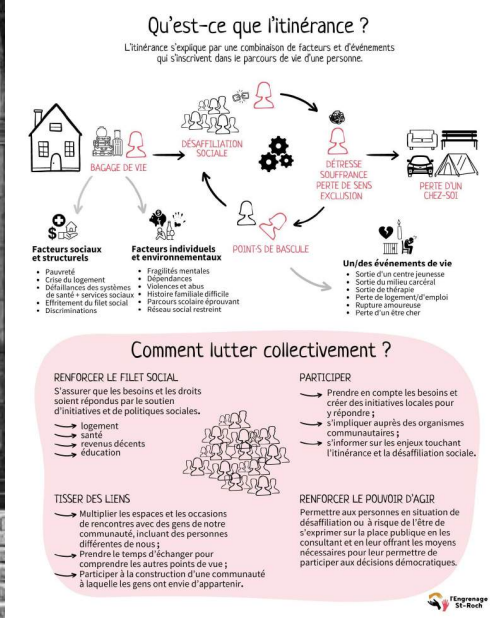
Qu'est-ce que l'itinérance ?

L'itinérance s'explique par une combinaison de facteurs et d'événements qui s'inscrivent dans le parcours de vie d'une personne.

BAGAGE DE VIE

DÉSAFFILIATION SOCIALE

DÉTRESSE SOUFFRANCE PERTE DE SENS EXCLUSION

PERTE D'UN CHEZ-SOI

POINTS DE BASCULE

Facteurs sociaux et structurels
• Pauvreté
• Crise du logement
• Défaillances des systèmes de santé + services sociaux
• Effritement du filet social
• Discriminations

Facteurs individuels et environnementaux
• Fragilités mentales
• Dépendances
• Violences et abus
• Histoire familiale difficile
• Parcours scolaire éprouvant
• Réseau social restreint

Un/des événements de vie
• Sortie d'un centre jeunesse
• Sortie du milieu carcéral
• Sortie de thérapie
• Perte de logement/d'emploi
• Rupture amoureuse
• Perte d'un être cher

Comment lutter collectivement ?

RENFORCER LE FILET SOCIAL
S'assurer que les besoins et les droits soient répondus par le soutien d'initiatives et de politiques sociales.
logement
santé
revenus décents
éducation

PARTICIPER
Prendre en compte les besoins et créer des initiatives locales pour y répondre ;
s'impliquer auprès des organismes communautaires ;
s'informer sur les enjeux touchant l'itinérance et la désaffiliation sociale.

TISSER DES LIENS
Multiplier les espaces et les occasions de rencontres avec des gens de notre communauté, incluant des personnes différentes de nous ;
Prendre le temps d'échanger pour comprendre les autres points de vue ;
Participer à la construction d'une communauté à laquelle les gens ont envie d'appartenir.

RENFORCER LE POUVOIR D'AGIR
Permettre aux personnes en situation de désaffiliation ou à risque de l'être de s'exprimer sur la place publique et en les consultant et en leur offrant les moyens nécessaires pour leur permettre de participer aux décisions démocratiques.

l'Engrenage St-Roch